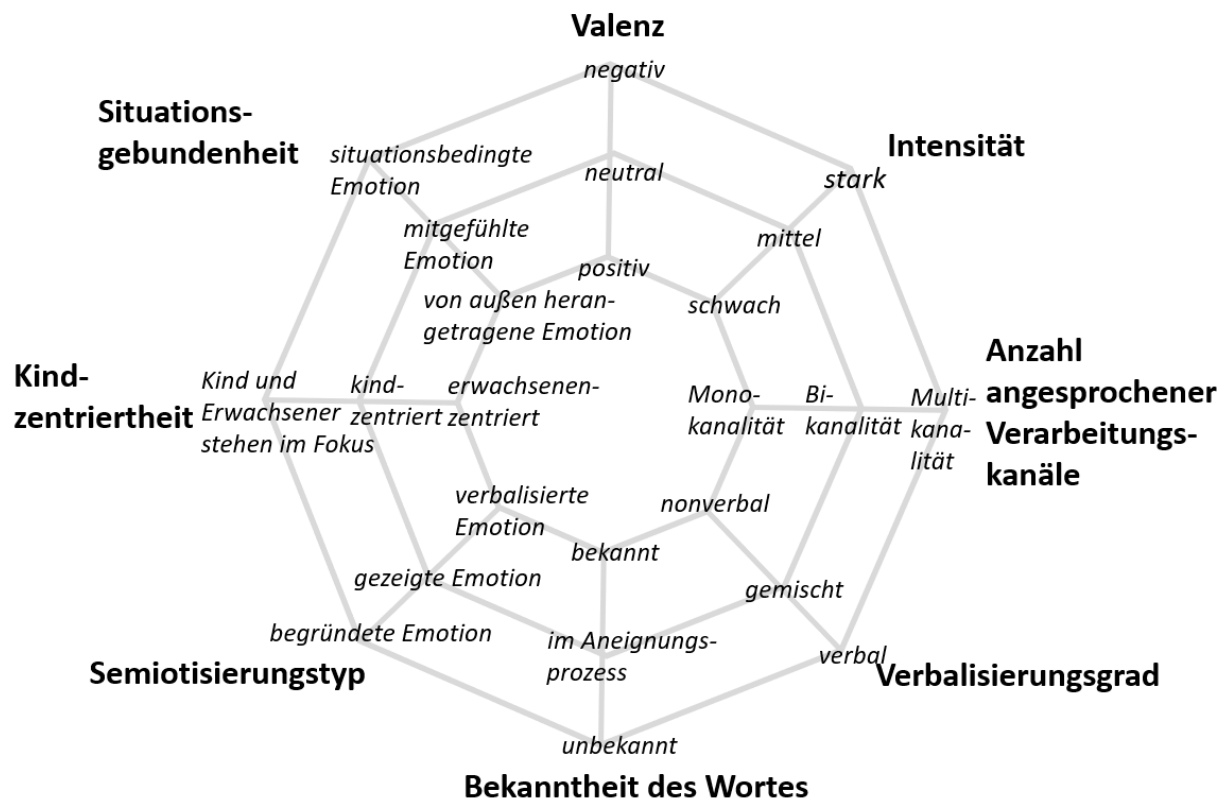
Valenz
negativ
neutral
positiv

Intensität
stark
mittel
schwach

Anzahl angesprochener Verarbeitungskanäle
Multikanalität
Bikanalität
Monokanalität

Verbalisierungsgrad
verbal
gemischt
nonverbal

Bekanntheit des Wortes
unbekannt
im Aneignungsprozess
bekannt

Semiotisierungstyp
begründete Emotion
gezeigte Emotion
verbalisierte Emotion

Kindzentriertheit
Kind und Erwachsener stehen im Fokus
kindzentriert
erwachsenenzentriert

Situationsgebundenheit
situationsbedingte Emotion
mitgefühlte Emotion
von außen herangetragene Emotion